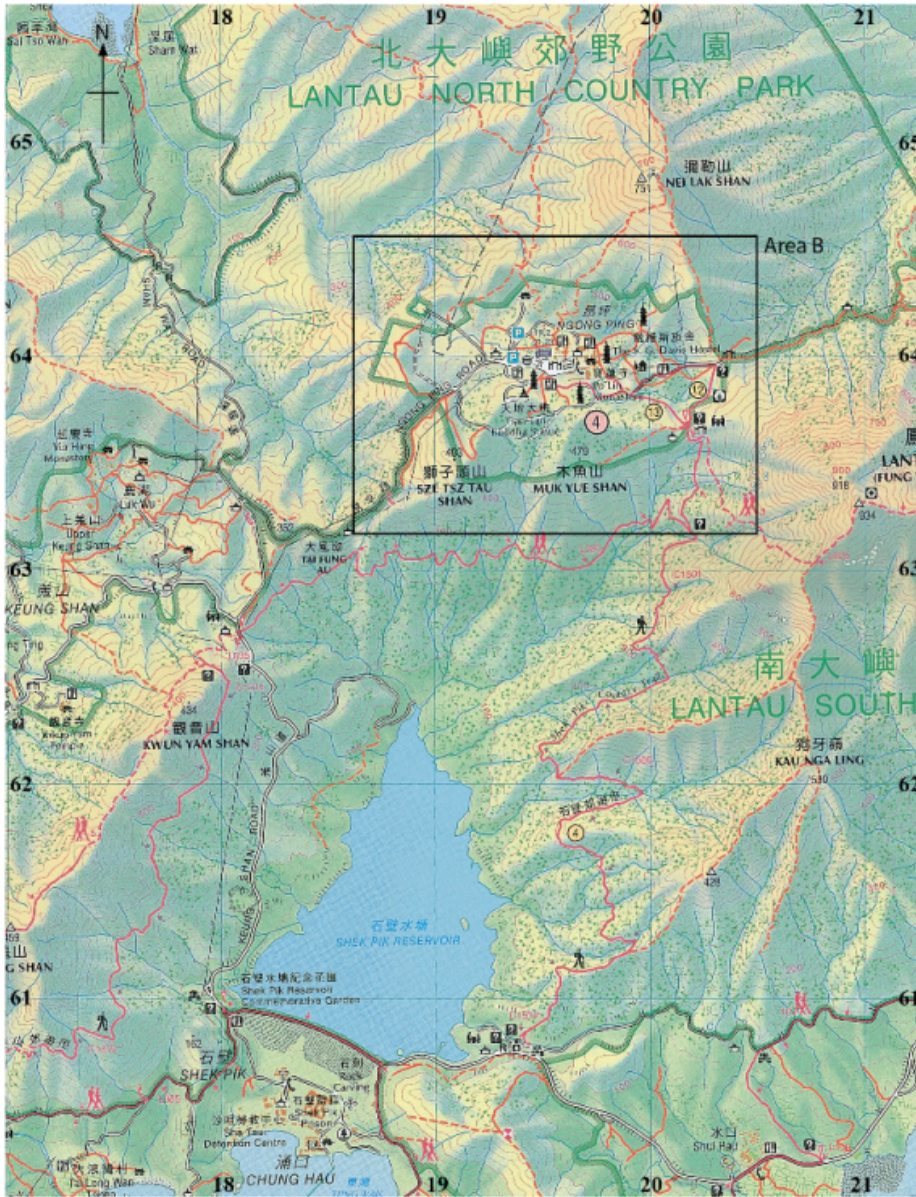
18
19
20
21
N
北大嶼郊野公園
LANTAU NORTH COUNTRY PARK
65
彌勒山
NEI LAK SHAN
751
Area B
64
昂坪
NGONG PING
4
13
12
天壇大佛
獅子頭山
SZE TSZ TAU SHAN
木魚山
MUK YUE SHAN
大東山
63
KEUNG SHAN
觀音山
KWUN YAM SHAN
南大嶼
LANTAU SOUTH
狗牙嶺
KAU NGA LING
62
4
石壁水塘
SHEK PIK RESERVOIR
61
石壁水塘紀念花園
Shek Pik Reservoir Commemorative Garden
石壁
SHEK PIK
涌口
CHUNG HAU
水口
Shui Hau
18
19
20
21